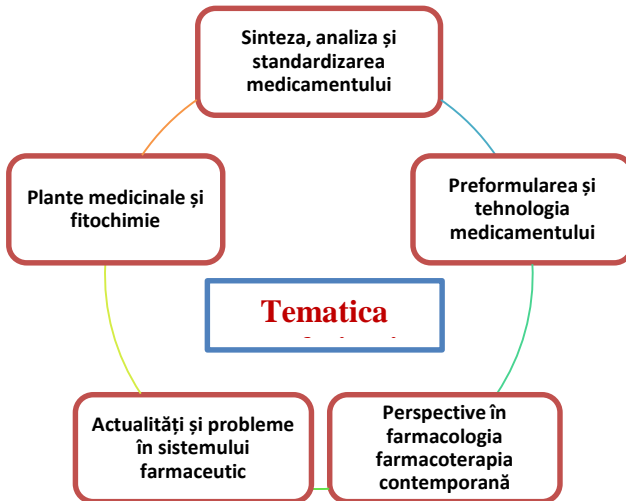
Sinteza, analiza și standardizarea medicamentului

Preformularea și tehnologia medicamentului

Perspective în farmacologia farmacoterapia contemporană

Actualități și probleme în sistemului farmaceutic

Plante medicinale și fitochimie

Tematica